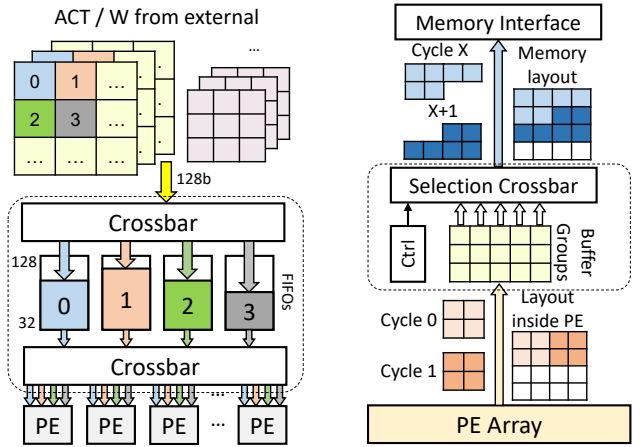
ACT / W from external

0
1
...
2
3
...
...
...
...
...

...

128b

Crossbar

128
32

0
1
2
3

FIFOs

Crossbar

PE
PE
PE
...
PE

Memory Interface

Cycle X

Memory layout

X+1

Selection Crossbar

Ctrl

Buffer Groups

Cycle 0

Layout inside PE

Cycle 1

PE Array